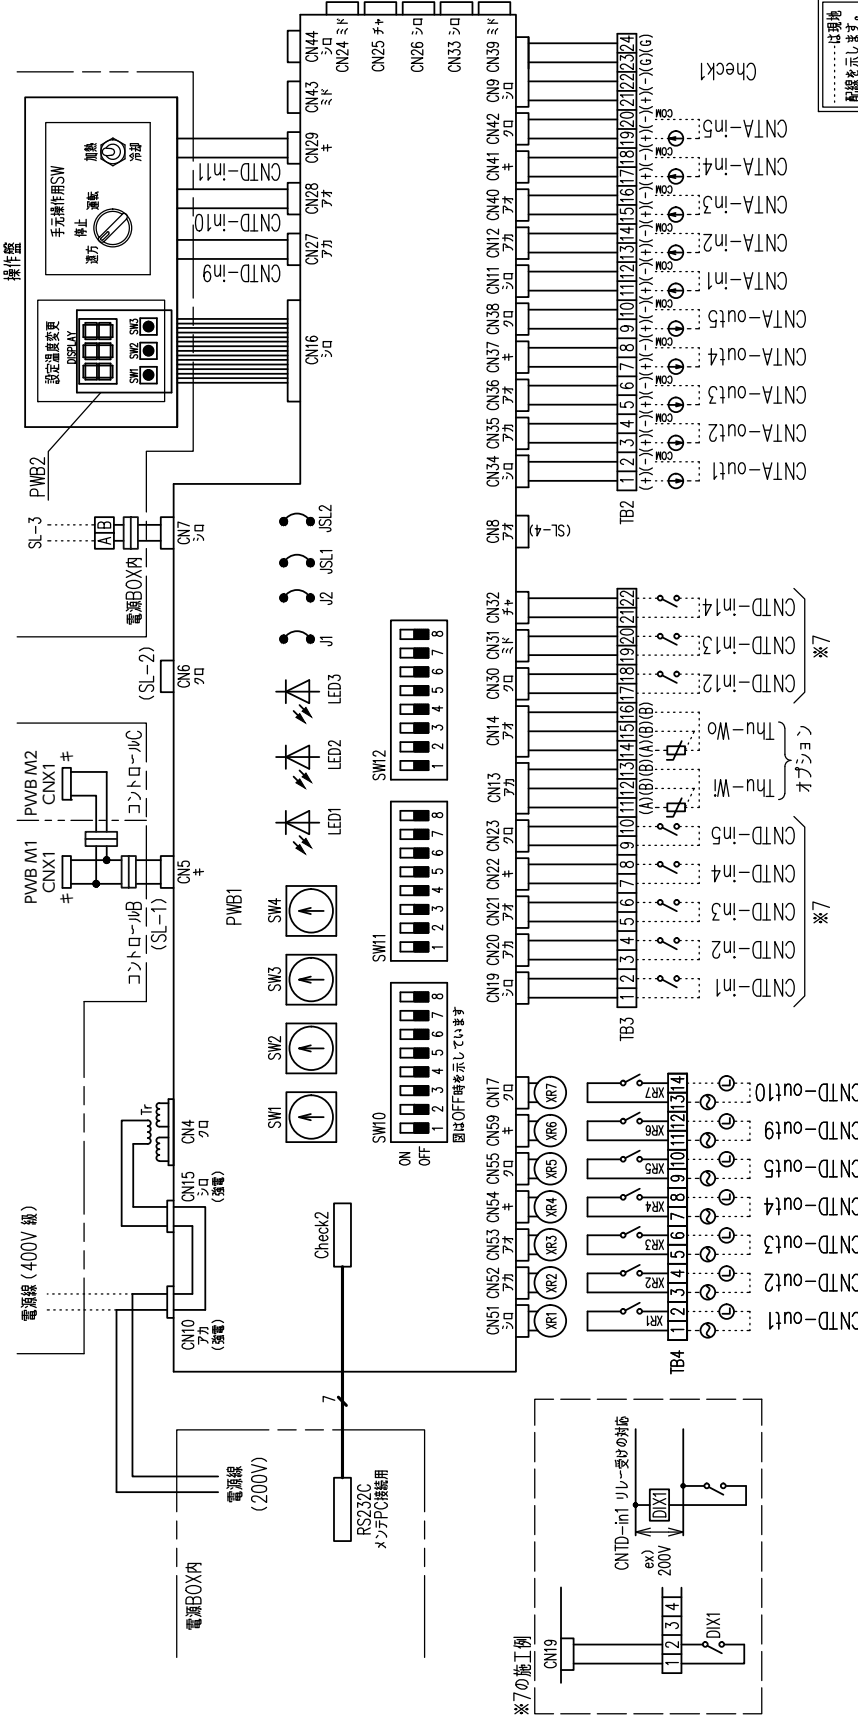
操作盤

設定項目変更
DISPLAY
SW1 SW2 SW3

手元操作用SW
停止
運転
遠方
加熱
冷却

PWB2

電源線（400V級）

電源BOX内

SL-3
A B
CN7 シロ

(SL-2)
CN6 クロ

PWB M1
CNX1
キ

PWB M2
CNX1
キ

コントロールC

コントロールB
(SL-1)
CN5 キ

CN10 アカ (強電)
CN15 シロ (強電)
CN4 クロ
Tr

PWB1

SW1 SW2 SW3 SW4

LED1 LED2 LED3

J1 J2 JSL1 JSL2

SW10
ON
OFF
1 2 3 4 5 6 7 8
図はOFF時を示しています

SW11
1 2 3 4 5 6 7 8

SW12
1 2 3 4 5 6 7 8

Check2

7

RS232C
メンテPC接続用

電源線
(200V)

電源BOX内

CN16 シロ

CN27 アカ
CN28 アオ
CN29 キ
CN43 ミド
CN44 シロ
CN24 ミド
CN25 チャ
CN26 シロ
CN33 シロ
CN39 ミド

CNTD-in9
CNTD-in10
CNTD-in11

CN51 シロ
CN52 アカ
CN53 アオ
CN54 キ
CN55 クロ
CN59 キ
CN17 クロ

XR1 XR2 XR3 XR4 XR5 XR6 XR7

TB4
1 2 3 4 5 6 7 8 9 10 11 12 13 14

CNTD-out1
CNTD-out2
CNTD-out3
CNTD-out4
CNTD-out5
CNTD-out6
CNTD-out10

CN19 シロ
CN20 アカ
CN21 アオ
CN22 キ
CN23 クロ
CN13 アカ
CN14 アオ
CN30 クロ
CN31 ミド
CN32 チャ

TB3
1 2 3 4 5 6 7 8 9 10 11 12 13 14 15 16 17 18 19 20 21 22

(A)(B)(A)(B)

CNTD-in1
CNTD-in2
CNTD-in3
CNTD-in4
CNTD-in5
※7

Thu-Wi
Thu-Wo
オプション

CNTD-in12
CNTD-in13
CNTD-in14
※7

CN8 アオ
(SL-4)

CN34 シロ
CN35 アカ
CN36 アオ
CN37 キ
CN38 クロ
CN11 シロ
CN12 アカ
CN40 アオ
CN41 キ
CN42 クロ
CN9 シロ

TB2
1 2 3 4 5 6 7 8 9 10 11 12 13 14 15 16 17 18 19 20 21 22 23 24
(+)(-)(+)(-)(+)(-)(+)(-)(+)(-)(+)(-)(+)(-)(+)(-)(+)(-)(+)(-)(+)(-)(G)(G)

CNTA-out1
CNTA-out2
CNTA-out3
CNTA-out4
CNTA-out5
CNTA-in1
CNTA-in2
CNTA-in3
CNTA-in4
CNTA-in5
COM

Check1

※7の施工例
CN19
1 2 3 4
DIX1

CNTD-in1 リレー受けの対応
ex)
200V
DIX1

……は現地配線を示します。